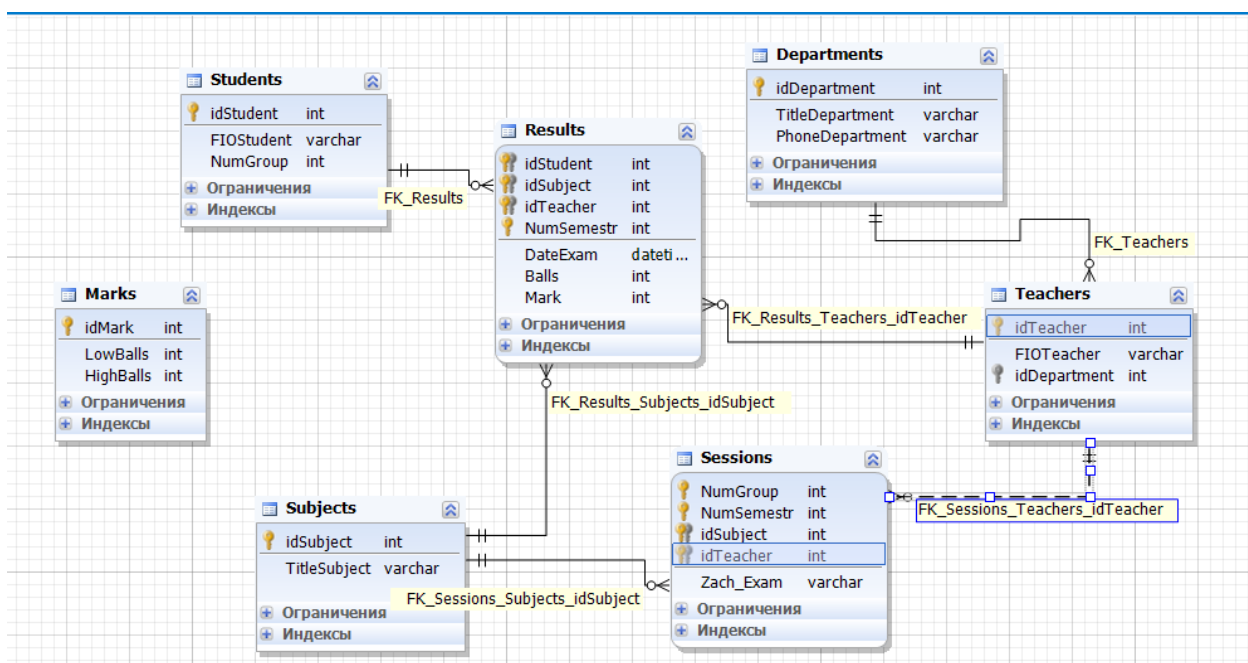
Students
idStudent int
FIOStudent varchar
NumGroup int
Ограничения
Индексы

FK_Results

Results
idStudent int
idSubject int
idTeacher int
NumSemestr int
DateExam dateti...
Balls int
Mark int
Ограничения
Индексы

Departments
idDepartment int
TitleDepartment varchar
PhoneDepartment varchar
Ограничения
Индексы

FK_Teachers

Marks
idMark int
LowBalls int
HighBalls int
Ограничения
Индексы

FK_Results_Teachers_idTeacher

Teachers
idTeacher int
FIOTeacher varchar
idDepartment int
Ограничения
Индексы

FK_Results_Subjects_idSubject

Sessions
NumGroup int
NumSemestr int
idSubject int
idTeacher int
Zach_Exam varchar
Ограничения
Индексы

FK_Sessions_Teachers_idTeacher

Subjects
idSubject int
TitleSubject varchar
Ограничения
Индексы

FK_Sessions_Subjects_idSubject